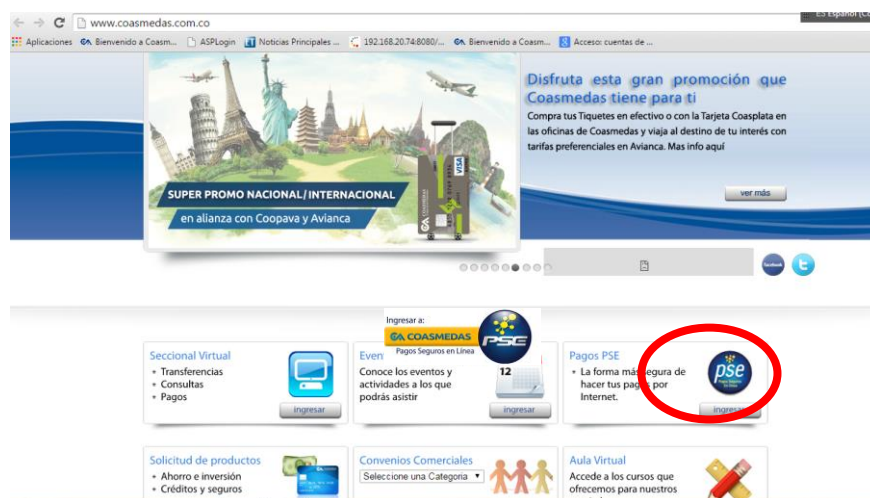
www.coasmedas.com.co

Aplicaciones Bienvenido a Coasm... ASPLogin Noticias Principales ... 192.168.20.74:8080/... Bienvenido a Coasm... Acceso: cuentas de ...

SUPER PROMO NACIONAL/INTERNACIONAL

en alianza con Coopava y Avianca

Disfruta esta gran promoción que Coasmedas tiene para ti

Compra tus Tiquetes en efectivo o con la Tarjeta Coasplata en las oficinas de Coasmedas y viaja al destino de tu interés con tarifas preferenciales en Avianca. Mas info aquí

ver más

Ingresar a:
COASMEDAS
Pagos Seguros en Línea
PSE

Seccional Virtual
• Transferencias
• Consultas
• Pagos
ingresar

Even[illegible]
Conoce los eventos y actividades a los que podrás asistir
12
ingresar

Pagos PSE
• La forma más segura de hacer tus pagos por Internet.
pse
ingresar

Solicitud de productos
• Ahorro e inversión
• Créditos y seguros

Convenios Comerciales
Seleccione una Categoria

Aula Virtual
Accede a los cursos que ofrecemos para nuestros